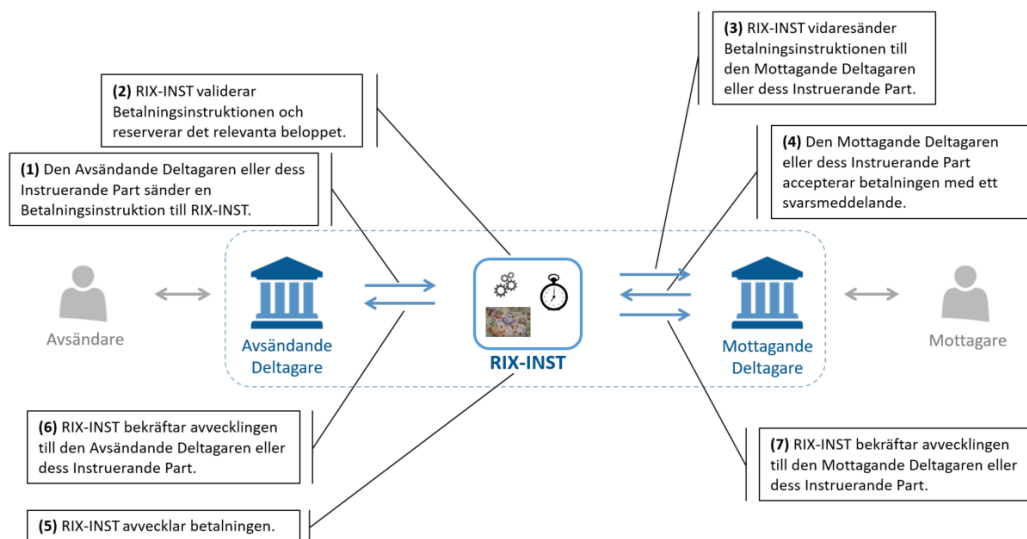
(3) RIX-INST vidaresänder Betalningsinstruktionen till den Mottagande Deltagaren eller dess Instruerande Part.

(2) RIX-INST validerar Betalningsinstruktionen och reserverar det relevanta beloppet.

(4) Den Mottagande Deltagaren eller dess Instruerande Part accepterar betalningen med ett svarsmeddelande.

(1) Den Avsändande Deltagaren eller dess Instruerande Part sänder en Betalningsinstruktion till RIX-INST.

Avsändare

Avsändande Deltagare

RIX-INST

Mottagande Deltagare

Mottagare

(6) RIX-INST bekräftar avvecklingen till den Avsändande Deltagaren eller dess Instruerande Part.

(7) RIX-INST bekräftar avvecklingen till den Mottagande Deltagaren eller dess Instruerande Part.

(5) RIX-INST avvecklar betalningen.